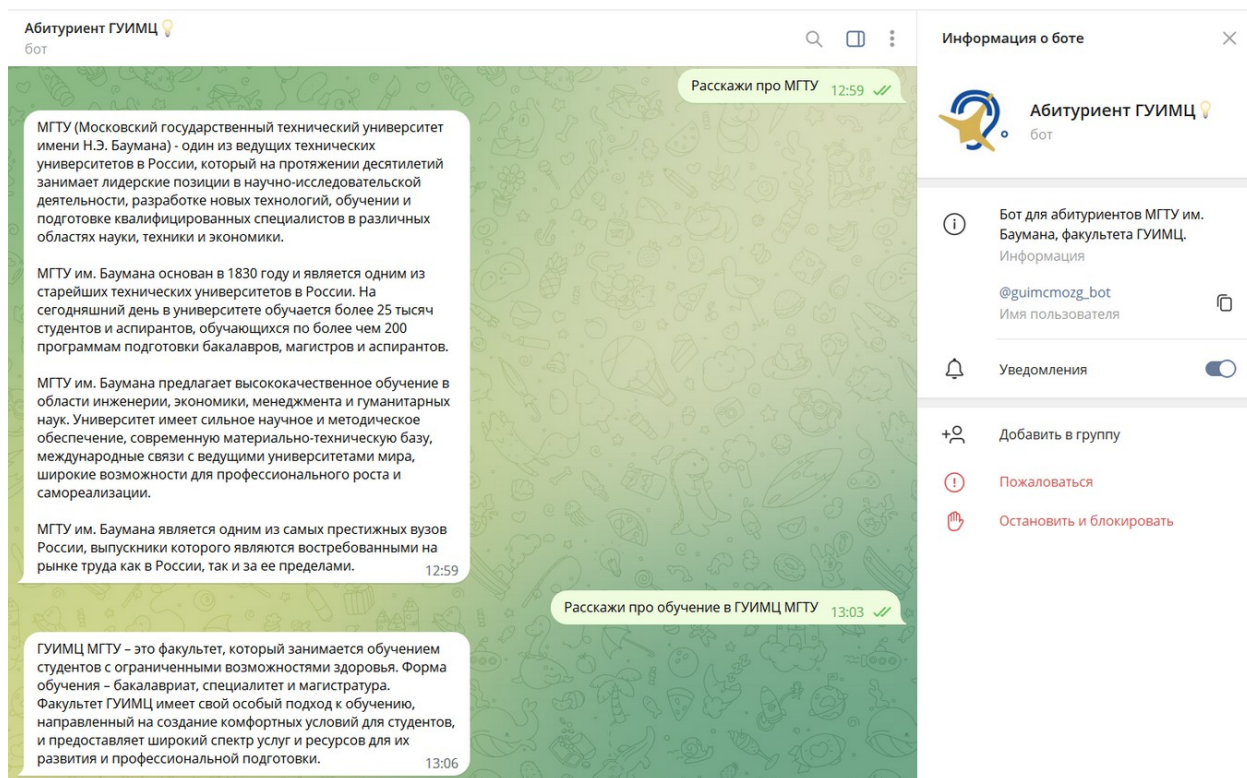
Абитуриент ГУИМЦ 💡
бот

Расскажи про МГТУ 12:59

МГТУ (Московский государственный технический университет имени Н.Э. Баумана) - один из ведущих технических университетов в России, который на протяжении десятилетий занимает лидерские позиции в научно-исследовательской деятельности, разработке новых технологий, обучении и подготовке квалифицированных специалистов в различных областях науки, техники и экономики.

МГТУ им. Баумана основан в 1830 году и является одним из старейших технических университетов в России. На сегодняшний день в университете обучается более 25 тысяч студентов и аспирантов, обучающихся по более чем 200 программам подготовки бакалавров, магистров и аспирантов.

МГТУ им. Баумана предлагает высококачественное обучение в области инженерии, экономики, менеджмента и гуманитарных наук. Университет имеет сильное научное и методическое обеспечение, современную материально-техническую базу, международные связи с ведущими университетами мира, широкие возможности для профессионального роста и самореализации.

МГТУ им. Баумана является одним из самых престижных вузов России, выпускники которого являются востребованными на рынке труда как в России, так и за ее пределами. 12:59

Расскажи про обучение в ГУИМЦ МГТУ 13:03

ГУИМЦ МГТУ – это факультет, который занимается обучением студентов с ограниченными возможностями здоровья. Форма обучения – бакалавриат, специалитет и магистратура. Факультет ГУИМЦ имеет свой особый подход к обучению, направленный на создание комфортных условий для студентов, и предоставляет широкий спектр услуг и ресурсов для их развития и профессиональной подготовки. 13:06

Информация о боте

Абитуриент ГУИМЦ 💡
бот

Бот для абитуриентов МГТУ им. Баумана, факультета ГУИМЦ.
Информация

@guimcmozg_bot
Имя пользователя

Уведомления

Добавить в группу

Пожаловаться

Остановить и блокировать